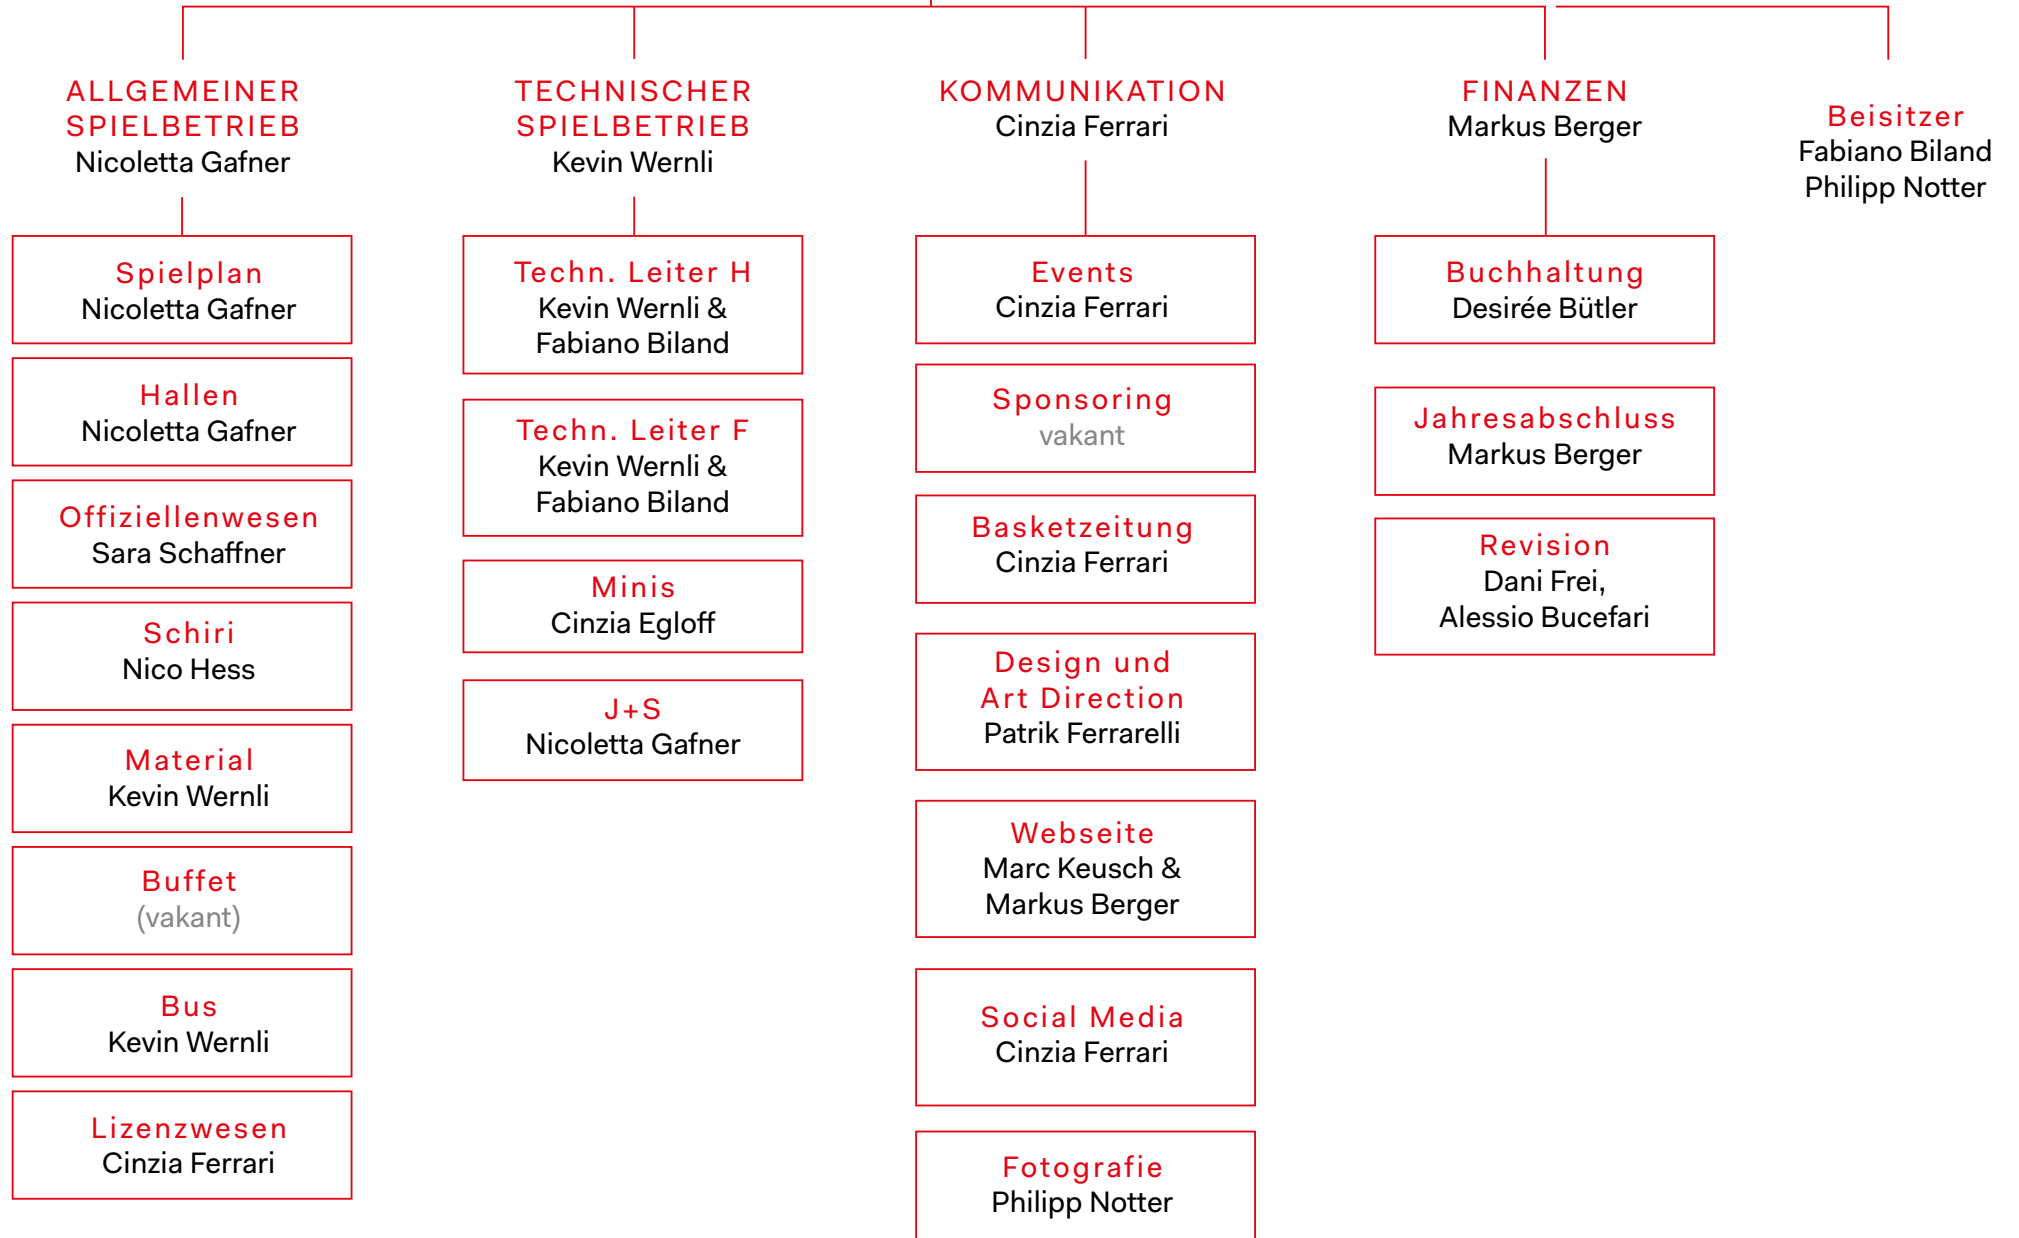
ALLGEMEINER SPIELBETRIEB
Nicoletta Gafner

Spielplan
Nicoletta Gafner

Hallen
Nicoletta Gafner

Offiziellenwesen
Sara Schaffner

Schiri
Nico Hess

Material
Kevin Wernli

Buffet
(vakant)

Bus
Kevin Wernli

Lizenzwesen
Cinzia Ferrari

TECHNISCHER SPIELBETRIEB
Kevin Wernli

Techn. Leiter H
Kevin Wernli &
Fabiano Biland

Techn. Leiter F
Kevin Wernli &
Fabiano Biland

Minis
Cinzia Egloff

J+S
Nicoletta Gafner

KOMMUNIKATION
Cinzia Ferrari

Events
Cinzia Ferrari

Sponsoring
vakant

Basketzeitung
Cinzia Ferrari

Design und
Art Direction
Patrik Ferrarelli

Webseite
Marc Keusch &
Markus Berger

Social Media
Cinzia Ferrari

Fotografie
Philipp Notter

FINANZEN
Markus Berger

Buchhaltung
Desirée Bütler

Jahresabschluss
Markus Berger

Revision
Dani Frei,
Alessio Bucefari

Beisitzer
Fabiano Biland
Philipp Notter